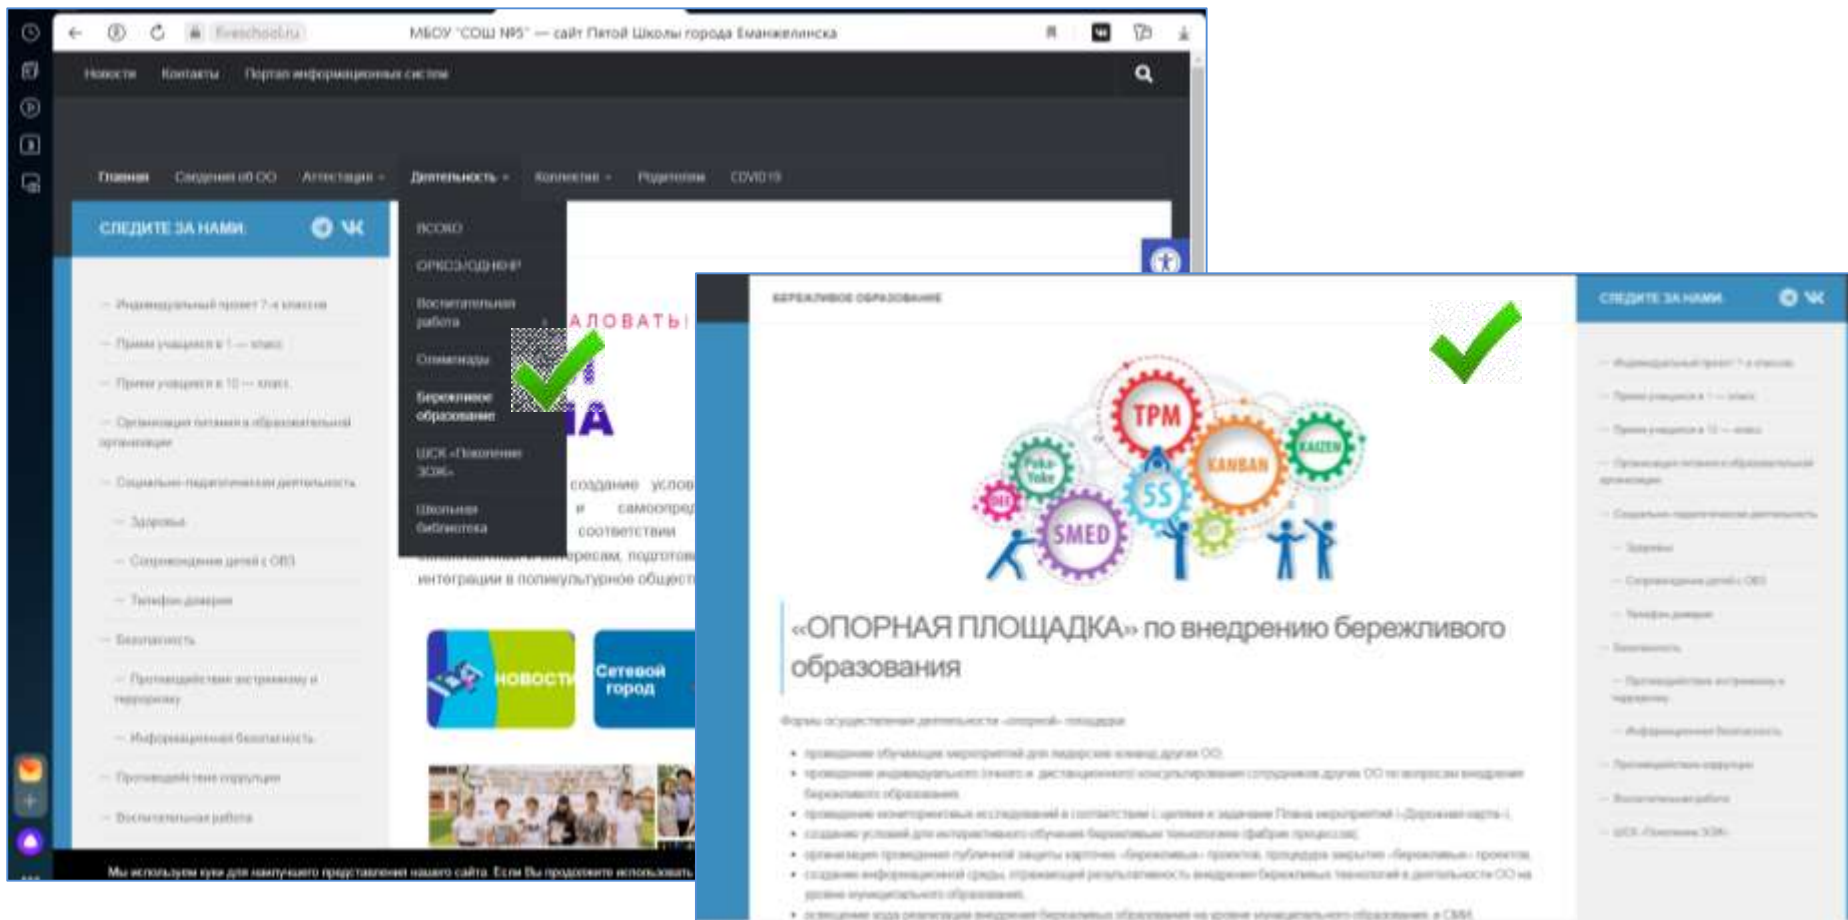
fiveschool.ru МБОУ "СОШ №5" — сайт Пятой Школы города Еманжелинска

Новости Контакты Портал информационных систем

Главная Сведения об ОО Аттестация Деятельность Коллектив Родителям COVID19

СЛЕДИТЕ ЗА НАМИ:

ВСОКО
ОРКСЭ/ОДНКНР
Воспитательная работа
Олимпиады
Бережливое образование
ШСК «Поколение ЗОЖ»
Школьная библиотека

— Индивидуальный проект 7-х классов
— Прием учащихся в 1 — класс
— Прием учащихся в 10 — класс
— Организация питания в образовательной организации
— Социально-педагогическая деятельность
— Здоровье
— Сопровождение детей с ОВЗ
— Телефон доверия
— Безопасность
— Противодействие экстремизму и терроризму
— Информационная безопасность
— Противодействие коррупции
— Воспитательная работа

АЛОВАТЬ
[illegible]

создание услов
и самоопред
соответствии
интересам, подготов
интеграции в поликультурное общест

НОВОСТИ
Сетевой город

Мы используем куки для наилучшего представления нашего сайта. Если Вы продолжите использовать

БЕРЕЖЛИВОЕ ОБРАЗОВАНИЕ

TPM
Poka-Yoke
KANBAN
KAIZEN
5S
SMED

«ОПОРНАЯ ПЛОЩАДКА» по внедрению бережливого образования

Формы осуществления деятельности «опорной» площадки

• проведение обучающих мероприятий для лидерских команд других ОО;
• проведение индивидуального (очного и дистанционного) консультирования сотрудников других ОО по вопросам внедрения бережливого образования;
• проведение мониторинговых исследований в соответствии с целями и задачами Плана мероприятий («Дорожная карта»);
• создание условий для интерактивного обучения бережливым технологиям (фабрик процессов);
• организация проведения публичной защиты карточек «бережливых» проектов, процедура закрытия «бережливых» проектов;
• создание информационной среды, отражающей результативность внедрения бережливых технологий в деятельность ОО на уровне муниципального образования;
• освещение хода реализации внедрения бережливых образования на уровне муниципального образования, в СМИ.

СЛЕДИТЕ ЗА НАМИ:

— Индивидуальный проект 7-х классов
— Прием учащихся в 1 — класс
— Прием учащихся в 10 — класс
— Организация питания в образовательной организации
— Социально-педагогическая деятельность
— Здоровье
— Сопровождение детей с ОВЗ
— Телефон доверия
— Безопасность
— Противодействие экстремизму и терроризму
— Информационная безопасность
— Противодействие коррупции
— Воспитательная работа
— ШСК «Поколение ЗОЖ»